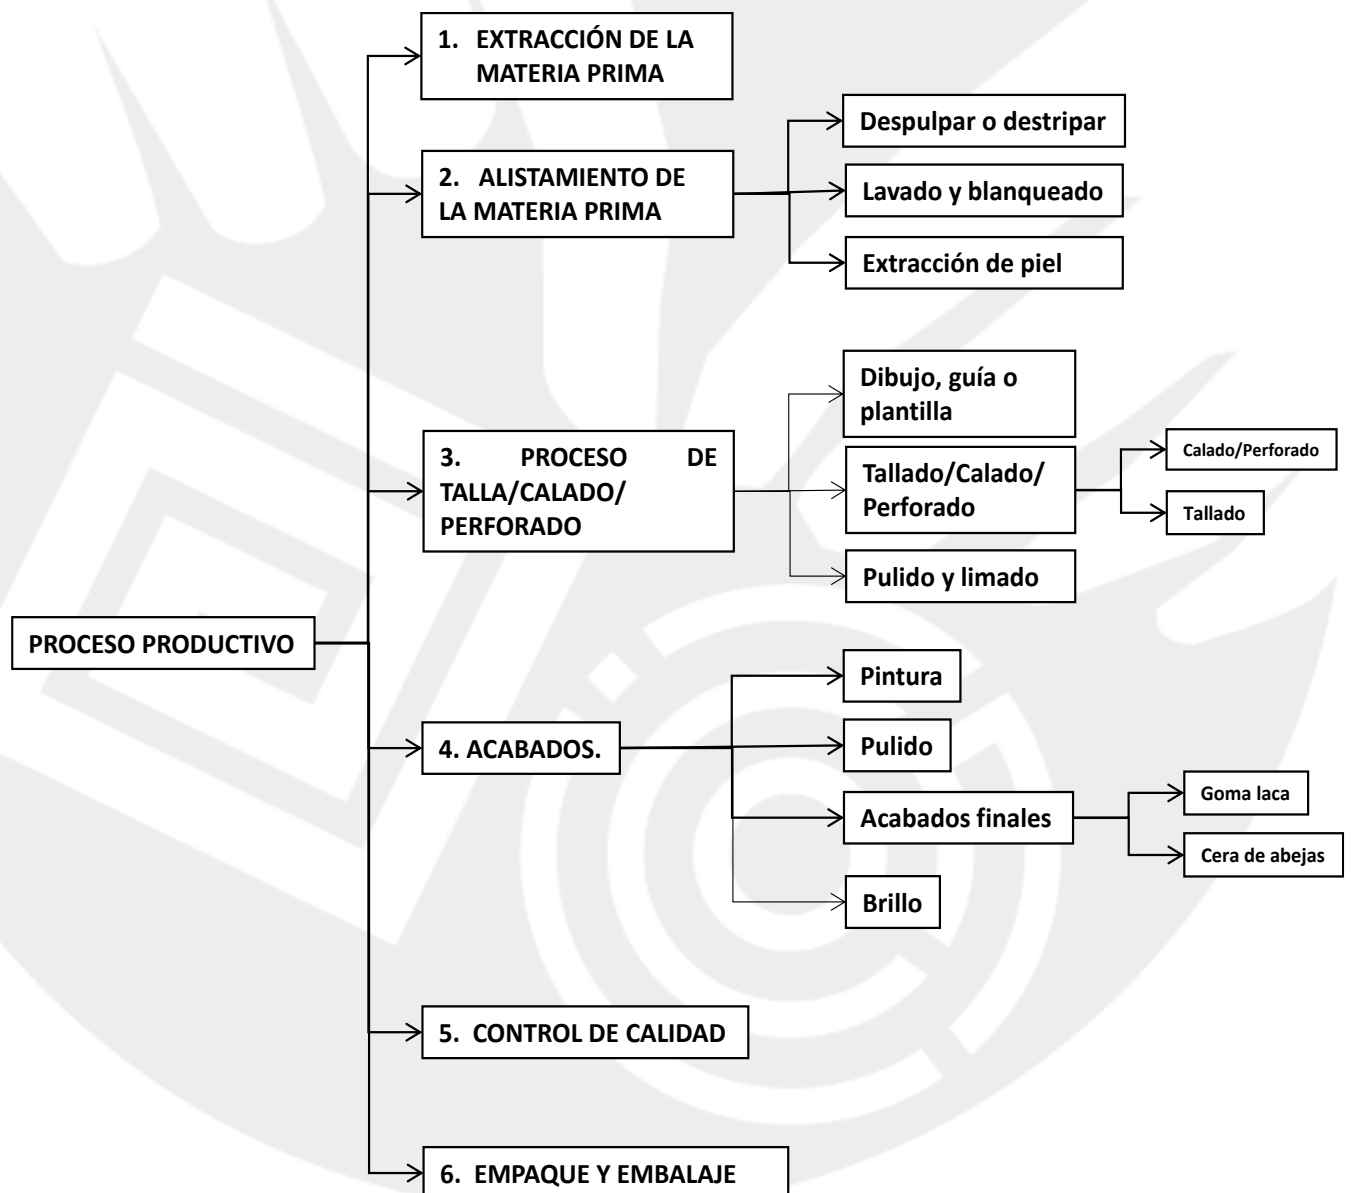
PROCESO PRODUCTIVO

1. EXTRACCIÓN DE LA MATERIA PRIMA

2. ALISTAMIENTO DE LA MATERIA PRIMA

Despulpar o destripar

Lavado y blanqueado

Extracción de piel

3. PROCESO DE TALLA/CALADO/ PERFORADO

Dibujo, guía o plantilla

Tallado/Calado/ Perforado

Calado/Perforado

Tallado

Pulido y limado

4. ACABADOS.

Pintura

Pulido

Acabados finales

Goma laca

Cera de abejas

Brillo

5. CONTROL DE CALIDAD

6. EMPAQUE Y EMBALAJE